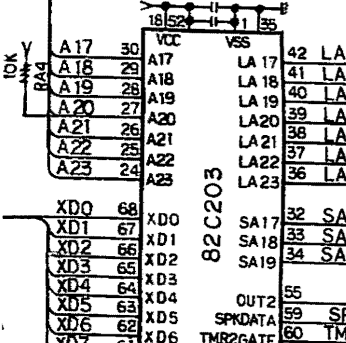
10K
RA4
18 52 1 35
VCC VSS
A17 30 A17
A18 29 A18
A19 28 A19
A20 27 A20
A21 26 A21
A22 25 A22
A23 24 A23
82C203
LA 17 42 LA
LA 18 41 LA
LA 19 40 LA
LA20 39 LA
LA 21 38 LA
LA22 37 LA
LA23 36 LA
XD0 68 XD0
XD1 67 XD1
XD2 66 XD2
XD3 65 XD3
XD4 64 XD4
XD5 63 XD5
XD6 62 XD6
XD7 61
SA17 32 SA
SA18 33 SA
SA19 34 SA
OUT2 55
SPKDATA 59 SP
TMR2GATE 60 TM